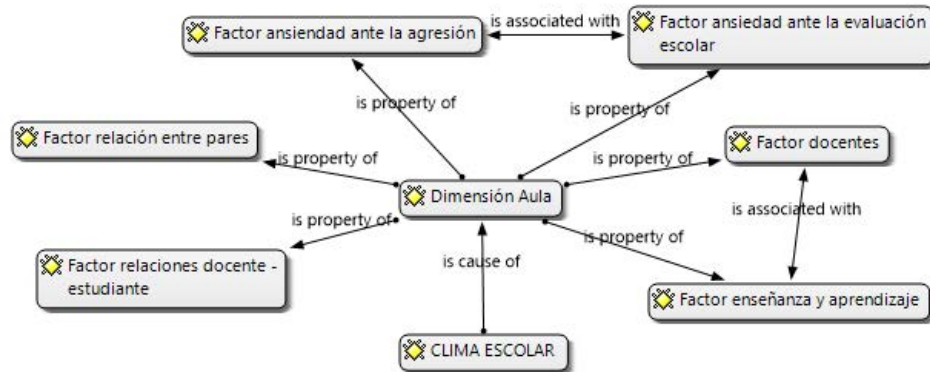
Factor ansiendad ante la agresión

is associated with

Factor ansiedad ante la evaluación escolar

is property of

is property of

Factor relación entre pares

is property of

is property of

Factor docentes

Dimensión Aula

is property of

is associated with

Factor relaciones docente - estudiante

is cause of

is property of

Factor enseñanza y aprendizaje

CLIMA ESCOLAR